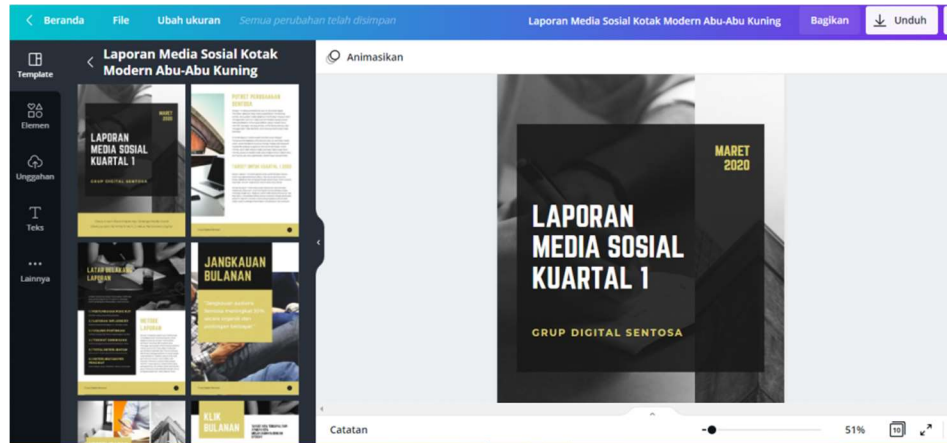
Beranda File Ubah ukuran Semua perubahan telah disimpan

Laporan Media Sosial Kotak Modern Abu-Abu Kuning Bagikan Unduh

Template

Elemen

Unggahan

Teks

Lainnya

Laporan Media Sosial Kotak Modern Abu-Abu Kuning

MARET 2020

LAPORAN MEDIA SOSIAL KUARTAL 1

GRUP DIGITAL SENTOSA

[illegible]

LATAR BELAKANG LAPORAN

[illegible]

JANGKAUAN BULANAN

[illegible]

KLIK BULANAN

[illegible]

Animasikan

MARET 2020

LAPORAN MEDIA SOSIAL KUARTAL 1

GRUP DIGITAL SENTOSA

Catatan

51%

10